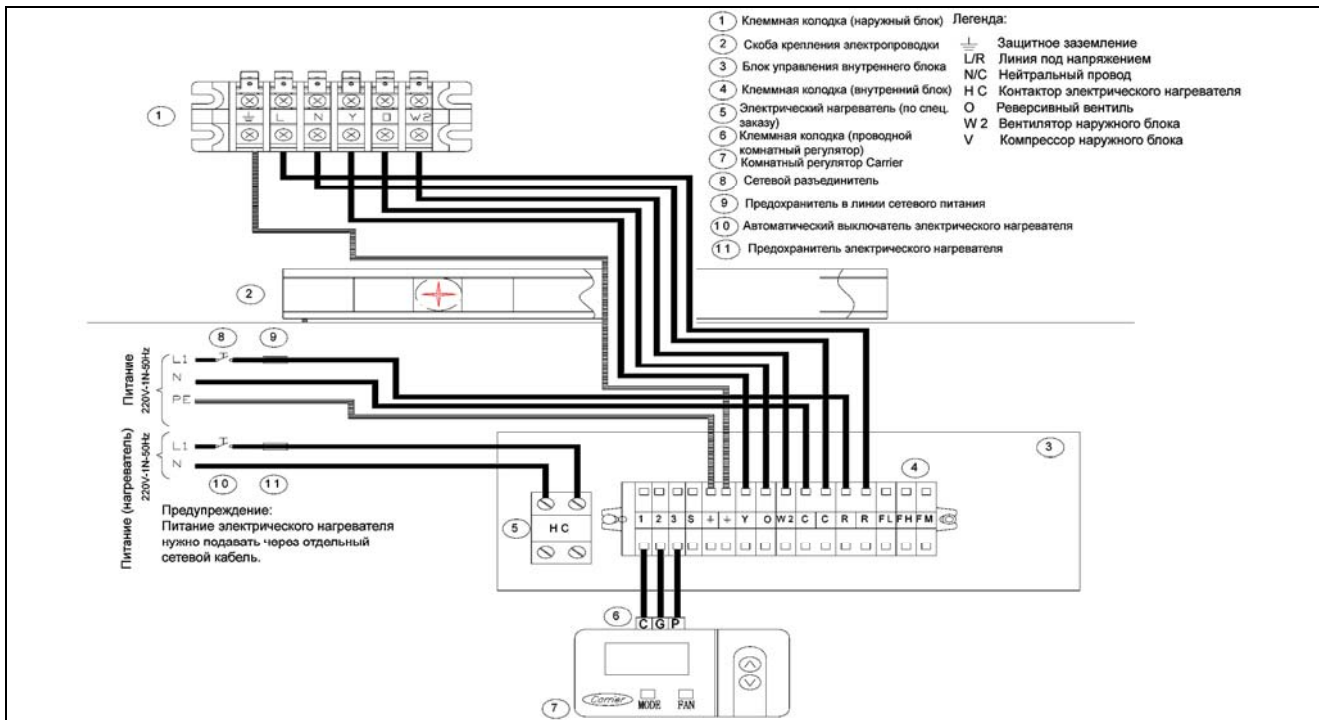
1 Клеммная колодка (наружный блок)
2 Скоба крепления электропроводки
3 Блок управления внутреннего блока
4 Клеммная колодка (внутренний блок)
5 Электрический нагреватель (по спец. заказу)
6 Клеммная колодка (проводной комнатный регулятор)
7 Комнатный регулятор Carrier
8 Сетевой разъединитель
9 Предохранитель в линии сетевого питания
10 Автоматический выключатель электрического нагревателя
11 Предохранитель электрического нагревателя

Легенда:
⏚ Защитное заземление
L/R Линия под напряжением
N/C Нейтральный провод
H C Контактор электрического нагревателя
O Реверсивный вентиль
W 2 Вентилятор наружного блока
V Компрессор наружного блока

1

⏚ L N Y O W2

2

8 9

Питание 220V-1N-50Hz
L1
N
PE

Питание (нагреватель) 220V-1N-50Hz
L1
N

10 11

Предупреждение:
Питание электрического нагревателя нужно подавать через отдельный сетевой кабель.

3

4

5 H C

1 2 3 S ⏚ ⏚ Y O W2 C C R R FL FH FM

6
C G P

7
Carrier MODE FAN